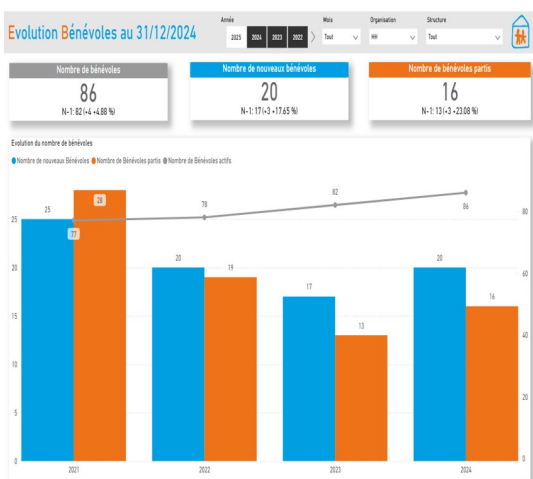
Evolution Bénévoles au 31/12/2024

Année
2025 2024 2023 2022

Mois
Tout

Organisation
###

Structure
Tout

Nombre de bénévoles
86
N-1: 82 (+4 +4.88 %)

Nombre de nouveaux bénévoles
20
N-1: 17 (+3 +17.65 %)

Nombre de bénévoles partis
16
N-1: 13 (+3 +23.08 %)

Evolution du nombre de bénévoles

Nombre de nouveaux Bénévoles
Nombre de Bénévoles partis
Nombre de Bénévoles actifs

25 28 77 20 78 19 17 82 13 20 86 16

25
20
15
10
5
0

80
60
40
20
0

2021 2022 2023 2024